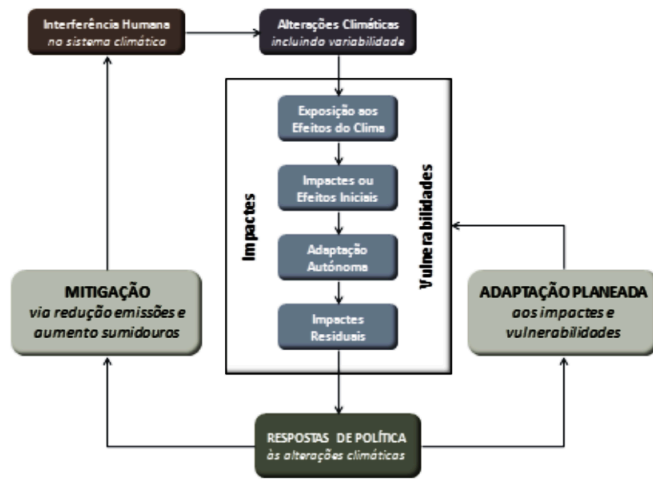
Interferência Humana
no sistema climático

Alterações Climáticas
incluindo variabilidade

Exposição aos Efeitos do Clima

Impactes ou Efeitos Iniciais

Adaptação Autónoma

Impactes Residuais

Impactes

Vulnerabilidades

MITIGAÇÃO
via redução emissões e aumento sumidouros

ADAPTAÇÃO PLANEADA
aos impactes e vulnerabilidades

RESPOSTAS DE POLÍTICA
às alterações climáticas